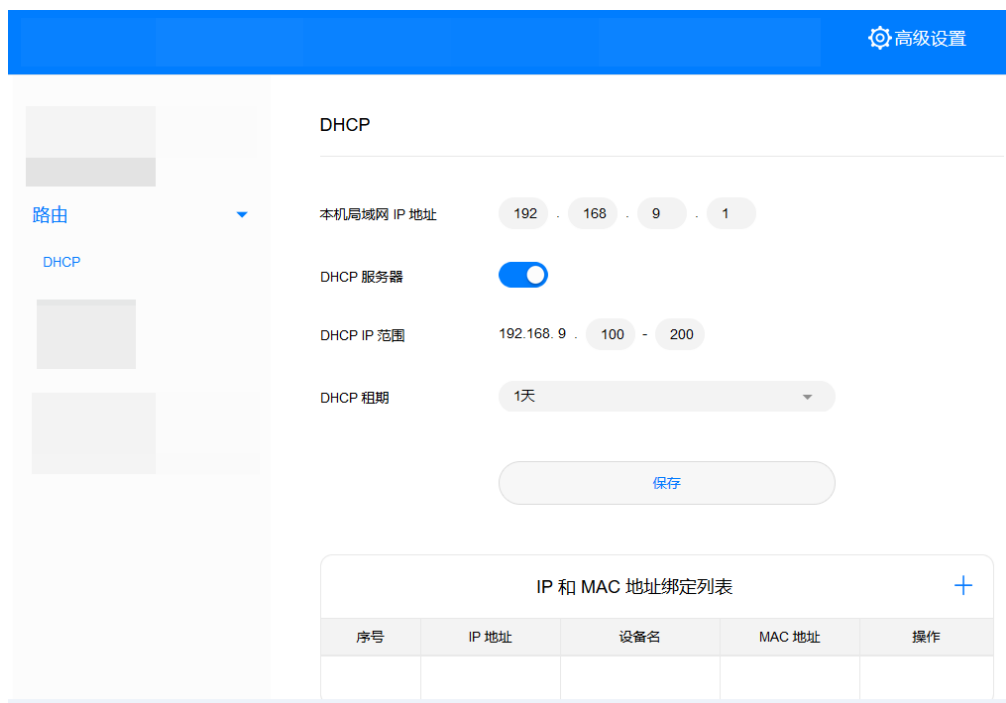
高级设置

路由

DHCP

DHCP

本机局域网 IP 地址 192 . 168 . 9 . 1

DHCP 服务器

DHCP IP 范围 192.168. 9 . 100 - 200

DHCP 租期 1天

保存

IP 和 MAC 地址绑定列表 +

| 序号 | IP 地址 | 设备名 | MAC 地址 | 操作 |
|---|---|---|---|---|
| | | | | |